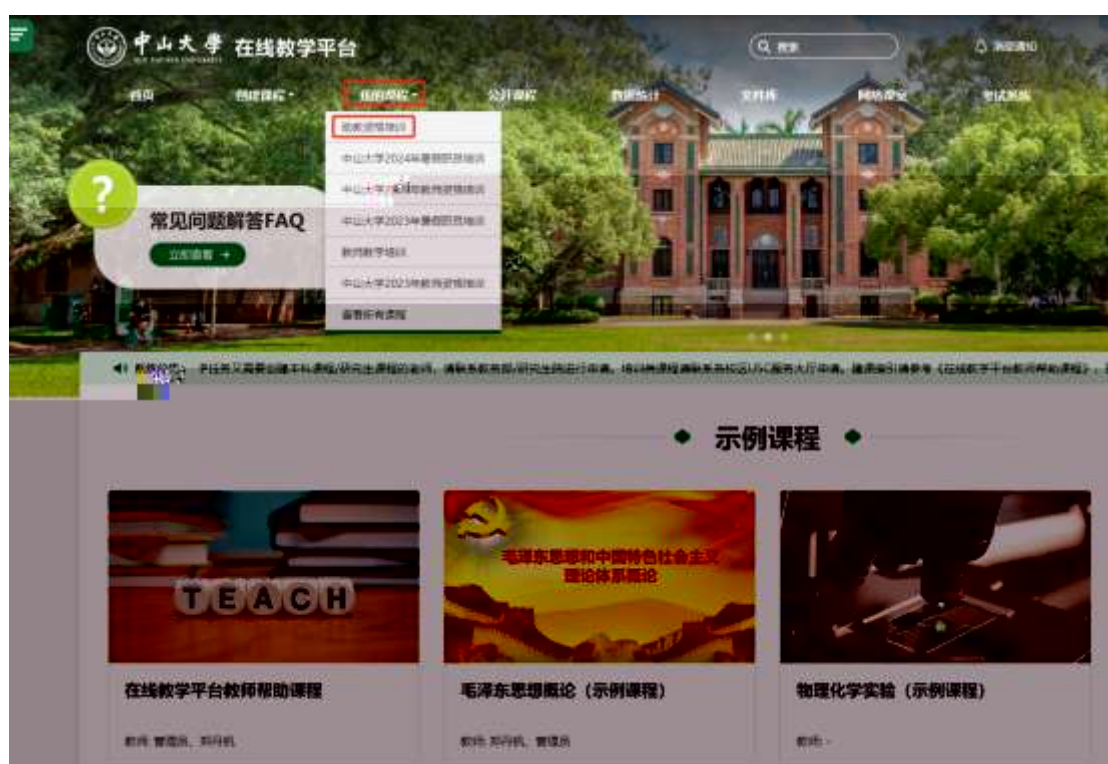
中山大學 在线教学平台

SUN YAT-SEN UNIVERSITY

搜索

消息通知

首页

创建课程

我的课程

公开课程

教学统计

资料库

网络课堂

考试系统

新教师培训

中山大学2024年暑期师资培训

中山大学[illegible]新教师培训

中山大学2023年暑期师资培训

教师教学培训

中山大学2023年新教师培训

查看所有课程

常见问题解答FAQ

立即查看 →

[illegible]

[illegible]

示例课程

TEACH

毛泽东思想和中国特色社会主义理论体系概论

在线教学平台教师帮助课程

教师: 管理员、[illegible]

毛泽东思想概论（示例课程）

教师: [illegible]、管理员

物理化学实验（示例课程）

教师: -